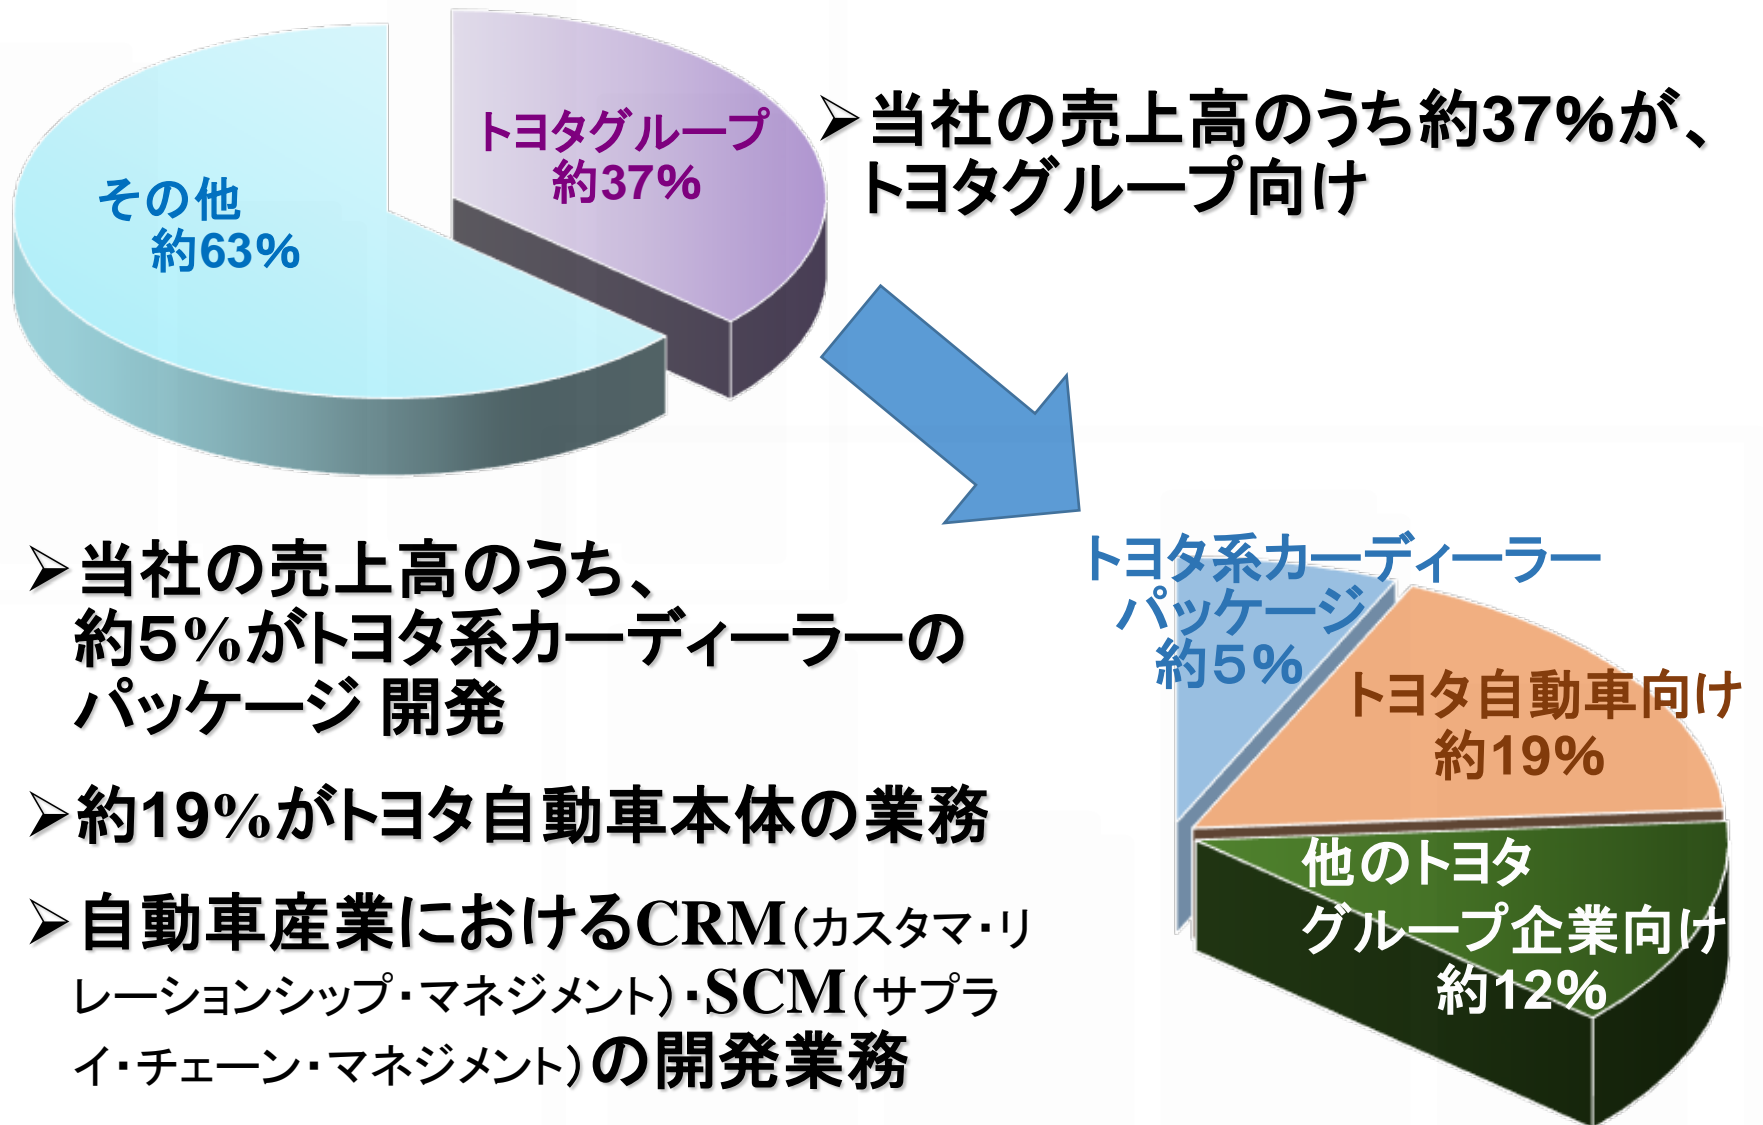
その他
約63%

トヨタグループ
約37%

➢当社の売上高のうち約37%が、トヨタグループ向け

トヨタ系カーディーラーパッケージ
約5%

トヨタ自動車向け
約19%

他のトヨタグループ企業向け
約12%

➢当社の売上高のうち、約5%がトヨタ系カーディーラーのパッケージ 開発

➢約19%がトヨタ自動車本体の業務

➢自動車産業におけるCRM(カスタマ・リレーションシップ・マネジメント)・SCM(サプライ・チェーン・マネジメント)の開発業務